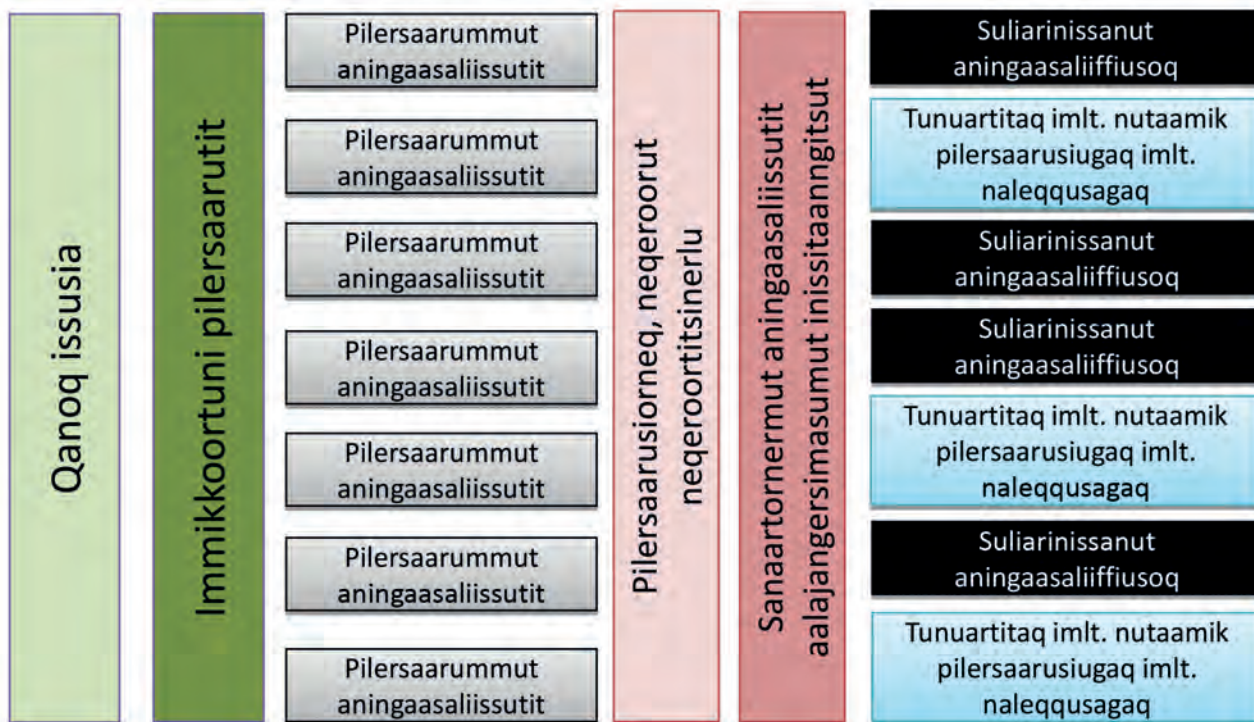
Qanoq issusia

Immikkoortuni pilersaarutit

Pilersaarummut aningaasaliissutit

Pilersaarummut aningaasaliissutit

Pilersaarummut aningaasaliissutit

Pilersaarummut aningaasaliissutit

Pilersaarummut aningaasaliissutit

Pilersaarummut aningaasaliissutit

Pilersaarummut aningaasaliissutit

Pilersaarusiorneq, neqeroorut neqeroortitsinerlu

Sanaartornermut aningaasaliissutit aalajangersimasumut inissitaanngitsut

Suliarinissanut aningaasaliiffiusoq

Tunuartitaq imlt. nutaamik pilersaarusiugaq imlt. naleqqusagaq

Suliarinissanut aningaasaliiffiusoq

Suliarinissanut aningaasaliiffiusoq

Tunuartitaq imlt. nutaamik pilersaarusiugaq imlt. naleqqusagaq

Suliarinissanut aningaasaliiffiusoq

Tunuartitaq imlt. nutaamik pilersaarusiugaq imlt. naleqqusagaq